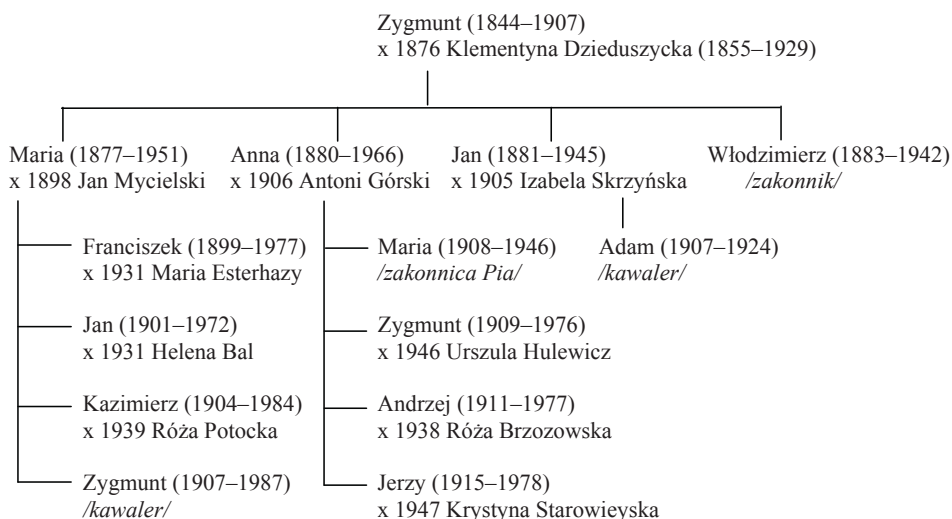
Zygmunt (1844–1907)
x 1876 Klementyna Dzieduszycka (1855–1929)

Maria (1877–1951)
x 1898 Jan Mycielski

Franciszek (1899–1977)
x 1931 Maria Esterhazy

Jan (1901–1972)
x 1931 Helena Bal

Kazimierz (1904–1984)
x 1939 Róża Potocka

Zygmunt (1907–1987)
/kawaler/

Anna (1880–1966)
x 1906 Antoni Górski

Maria (1908–1946)
/zakonnica Pia/

Zygmunt (1909–1976)
x 1946 Urszula Hulewicz

Andrzej (1911–1977)
x 1938 Róża Brzozowska

Jerzy (1915–1978)
x 1947 Krystyna Starowieyska

Jan (1881–1945)
x 1905 Izabela Skrzyńska

Adam (1907–1924)
/kawaler/

Włodzimierz (1883–1942)
/zakonnik/